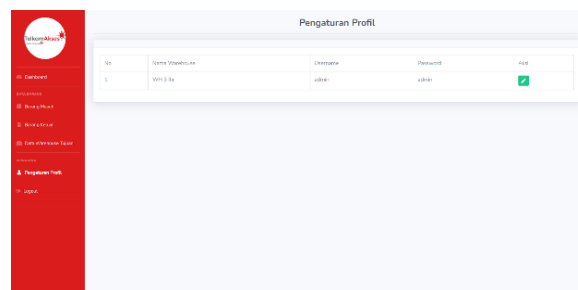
TelkomAkses

Dashboard

Barang Masuk

Barang Keluar

Data Warehouse Tujuan

Pengaturan Profil

Logout

Pengaturan Profil

| No | Nama Warehouse | Username | Password | Aksi |
|---|---|---|---|---|
| 1 | WH Solo | admin | admin | |